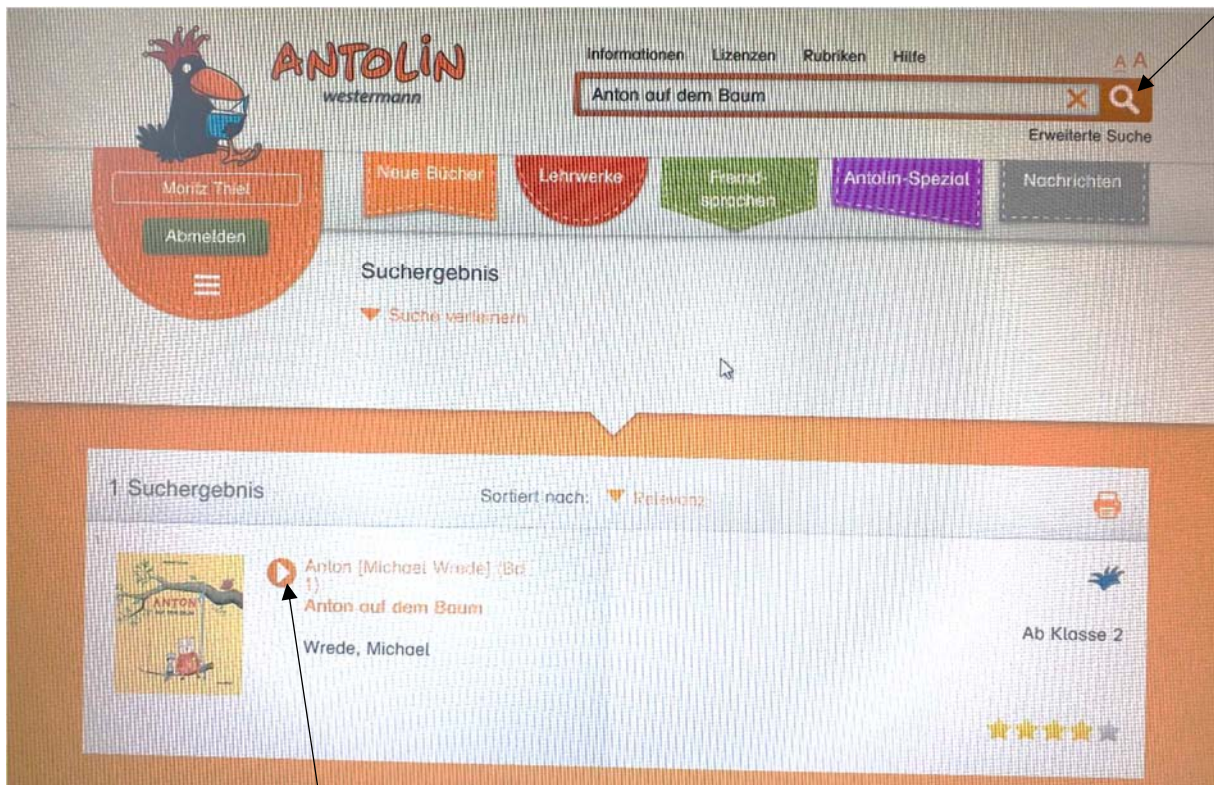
ANTOLIN
westermann

Informationen Lizenzen Rubriken Hilfe

A A

Anton auf dem Baum

Erweiterte Suche

Moritz Thiel

Abmelden

Neue Bücher

Lehrwerke

Fremdsprachen

Antolin-Spezial

Nachrichten

Suchergebnis

Suche verfeinern

1 Suchergebnis

Sortiert nach: Relevanz

ANTON

Anton [Michael Wrede] (Bd. 1)

Anton auf dem Baum

Wrede, Michael

Ab Klasse 2